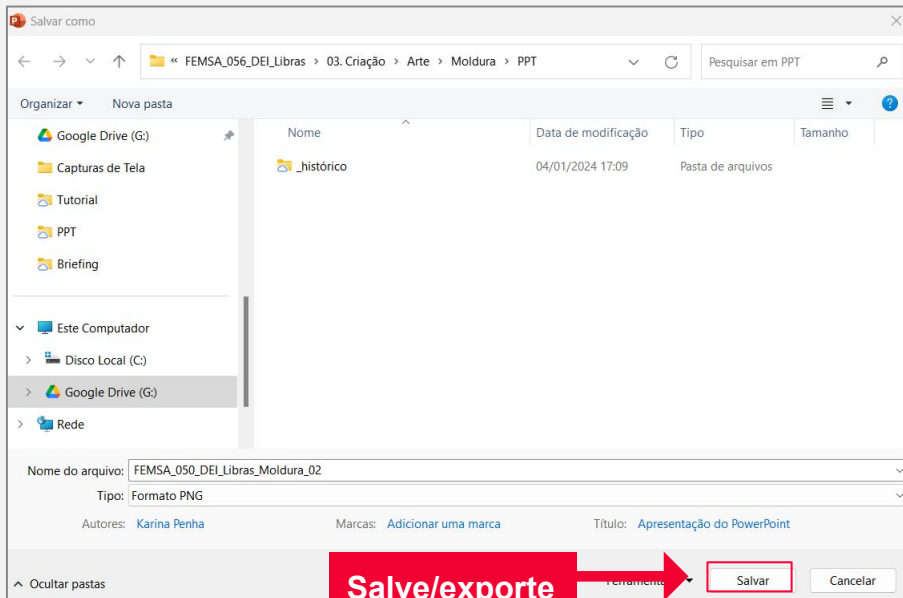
Salvar como

« FEMSA_056_DEI_Libras > 03. Criação > Arte > Moldura > PPT

Pesquisar em PPT

Organizar ▾ Nova pasta

Google Drive (G:)
Capturas de Tela
Tutorial
PPT
Briefing

Este Computador
Disco Local (C:)
Google Drive (G:)
Rede

| Nome | Data de modificação | Tipo | Tamanho |
|---|---|---|---|
| _histórico | 04/01/2024 17:09 | Pasta de arquivos | |

Nome do arquivo: FEMSA_050_DEI_Libras_Moldura_02
Tipo: Formato PNG
Autores: Karina Penha
Marcas: Adicionar uma marca
Título: Apresentação do PowerPoint

Ocultar pastas
Salve/exporte
Ferramenta
Salvar
Cancelar